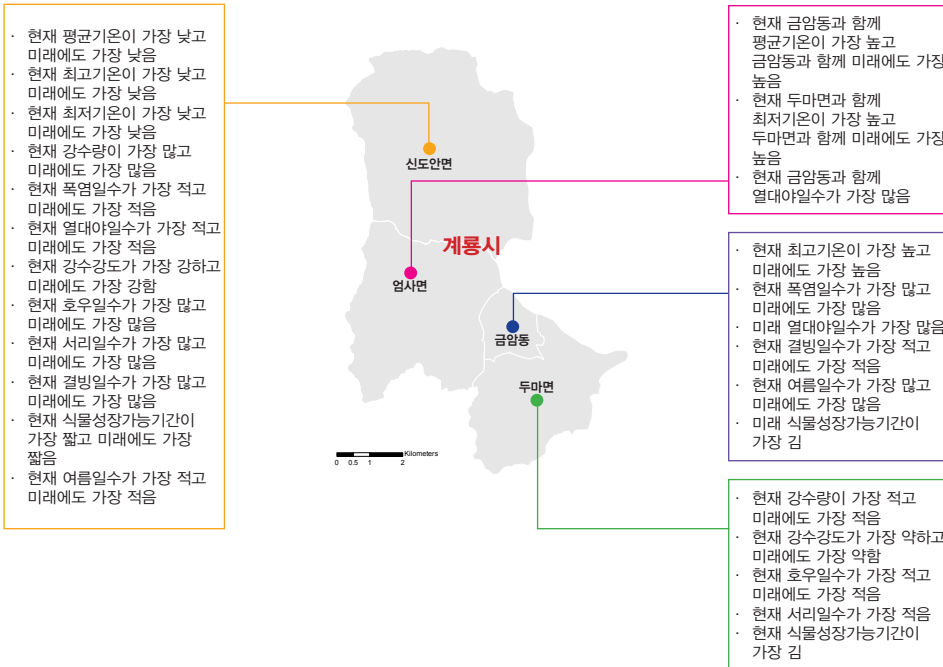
· 현재 평균기온이 가장 낮고 미래에도 가장 낮음
· 현재 최고기온이 가장 낮고 미래에도 가장 낮음
· 현재 최저기온이 가장 낮고 미래에도 가장 낮음
· 현재 강수량이 가장 많고 미래에도 가장 많음
· 현재 폭염일수가 가장 적고 미래에도 가장 적음
· 현재 열대야일수가 가장 적고 미래에도 가장 적음
· 현재 강수강도가 가장 강하고 미래에도 가장 강함
· 현재 호우일수가 가장 많고 미래에도 가장 많음
· 현재 서리일수가 가장 많고 미래에도 가장 많음
· 현재 결빙일수가 가장 많고 미래에도 가장 많음
· 현재 식물성장가능기간이 가장 짧고 미래에도 가장 짧음
· 현재 여름일수가 가장 적고 미래에도 가장 적음

신도안면

계룡시

엄사면

금암동

두마면

Kilometers
0 0.5 1 2

· 현재 금암동과 함께 평균기온이 가장 높고 금암동과 함께 미래에도 가장 높음
· 현재 두마면과 함께 최저기온이 가장 높고 두마면과 함께 미래에도 가장 높음
· 현재 금암동과 함께 열대야일수가 가장 많음

· 현재 최고기온이 가장 높고 미래에도 가장 높음
· 현재 폭염일수가 가장 많고 미래에도 가장 많음
· 미래 열대야일수가 가장 많음
· 현재 결빙일수가 가장 적고 미래에도 가장 적음
· 현재 여름일수가 가장 많고 미래에도 가장 많음
· 미래 식물성장가능기간이 가장 김

· 현재 강수량이 가장 적고 미래에도 가장 적음
· 현재 강수강도가 가장 약하고 미래에도 가장 약함
· 현재 호우일수가 가장 적고 미래에도 가장 적음
· 현재 서리일수가 가장 적음
· 현재 식물성장가능기간이 가장 김